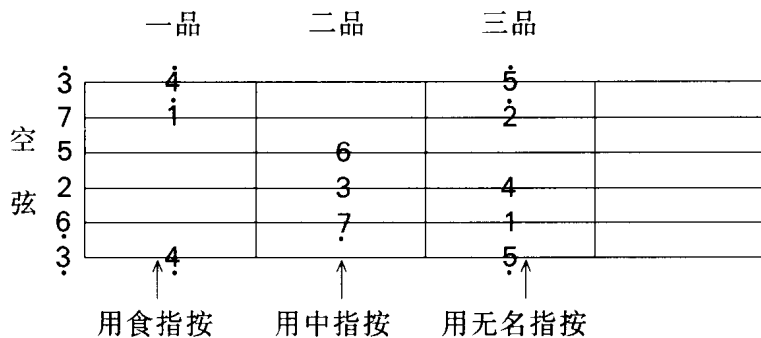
一品　　二品　　三品

空弦

$\dot{3}$ | $\dot{4}$ | | $\dot{5}$
7 | $\dot{1}$ | | $\dot{2}$
5 | | 6 |
2 | | 3 | 4
$\underset{\cdot}{6}$ | | $\underset{\cdot}{7}$ | 1
$\underset{\cdot}{3}$ | $\underset{\cdot}{4}$ | | $\underset{\cdot}{5}$

用食指按　　用中指按　　用无名指按